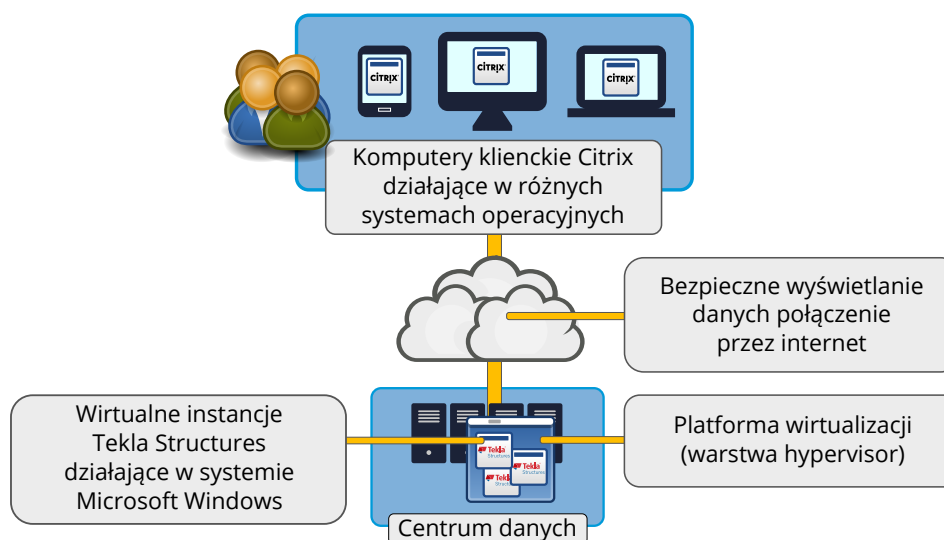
CITRIX

CITRIX

CITRIX

Komputery klienckie Citrix działające w różnych systemach operacyjnych

Bezpieczne wyświetlanie danych połączenie przez internet

Wirtualne instancje Tekla Structures działające w systemie Microsoft Windows

Tekla Structures

Tekla Structures

Tekla Structures

Platforma wirtualizacji (warstwa hypervisor)

Centrum danych